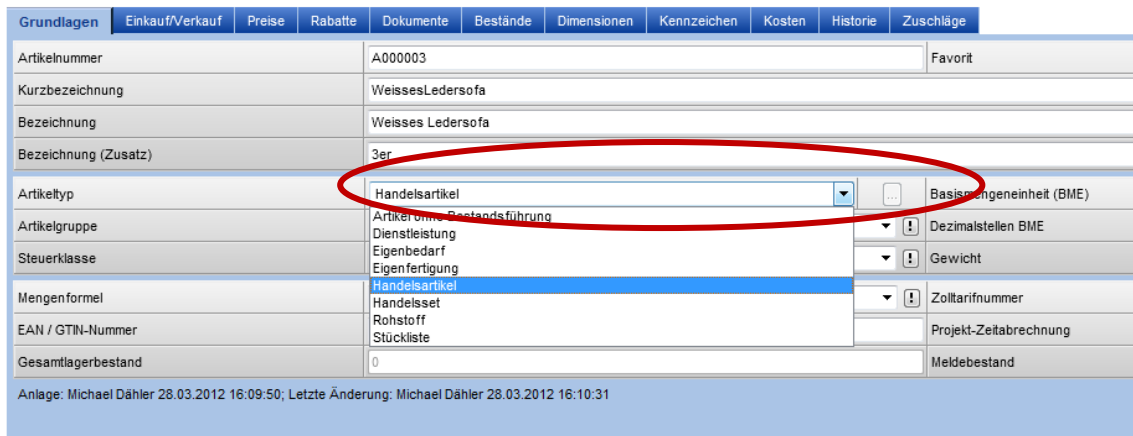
Grundlagen | Einkauf/Verkauf | Preise | Rabatte | Dokumente | Bestände | Dimensionen | Kennzeichen | Kosten | Historie | Zuschläge

Artikelnummer
A000003
Favorit

Kurzbezeichnung
WeissesLedersofa

Bezeichnung
Weisses Ledersofa

Bezeichnung (Zusatz)
3er

Artikeltyp
Handelsartikel
...
Basismengeneinheit (BME)

Artikelgruppe
Dezimalstellen BME

Steuerklasse
Gewicht

Mengenformel
Zolltarifnummer

EAN / GTIN-Nummer
Projekt-Zeitabrechnung

Gesamtlagerbestand
0
Meldebestand

Artikel ohne Bestandsführung
Dienstleistung
Eigenbedarf
Eigenfertigung
Handelsartikel
Handelsset
Rohstoff
Stückliste

Anlage: Michael Dähler 28.03.2012 16:09:50; Letzte Änderung: Michael Dähler 28.03.2012 16:10:31